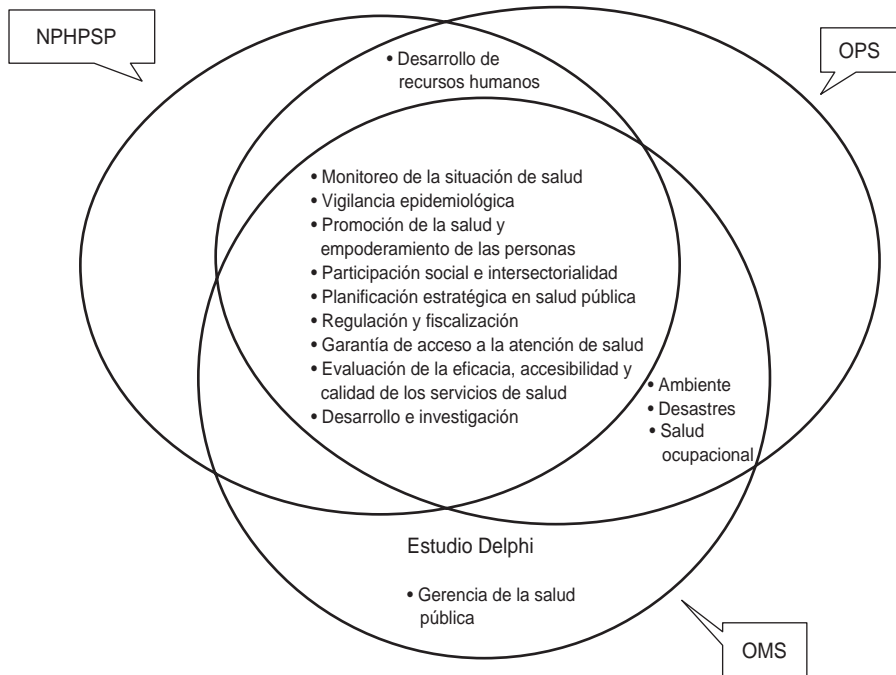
NPHPSP

OPS

• Desarrollo de recursos humanos

• Monitoreo de la situación de salud
• Vigilancia epidemiológica
• Promoción de la salud y empoderamiento de las personas
• Participación social e intersectorialidad
• Planificación estratégica en salud pública
• Regulación y fiscalización
• Garantía de acceso a la atención de salud
• Evaluación de la eficacia, accesibilidad y calidad de los servicios de salud
• Desarrollo e investigación

• Ambiente
• Desastres
• Salud ocupacional

Estudio Delphi

• Gerencia de la salud pública

OMS